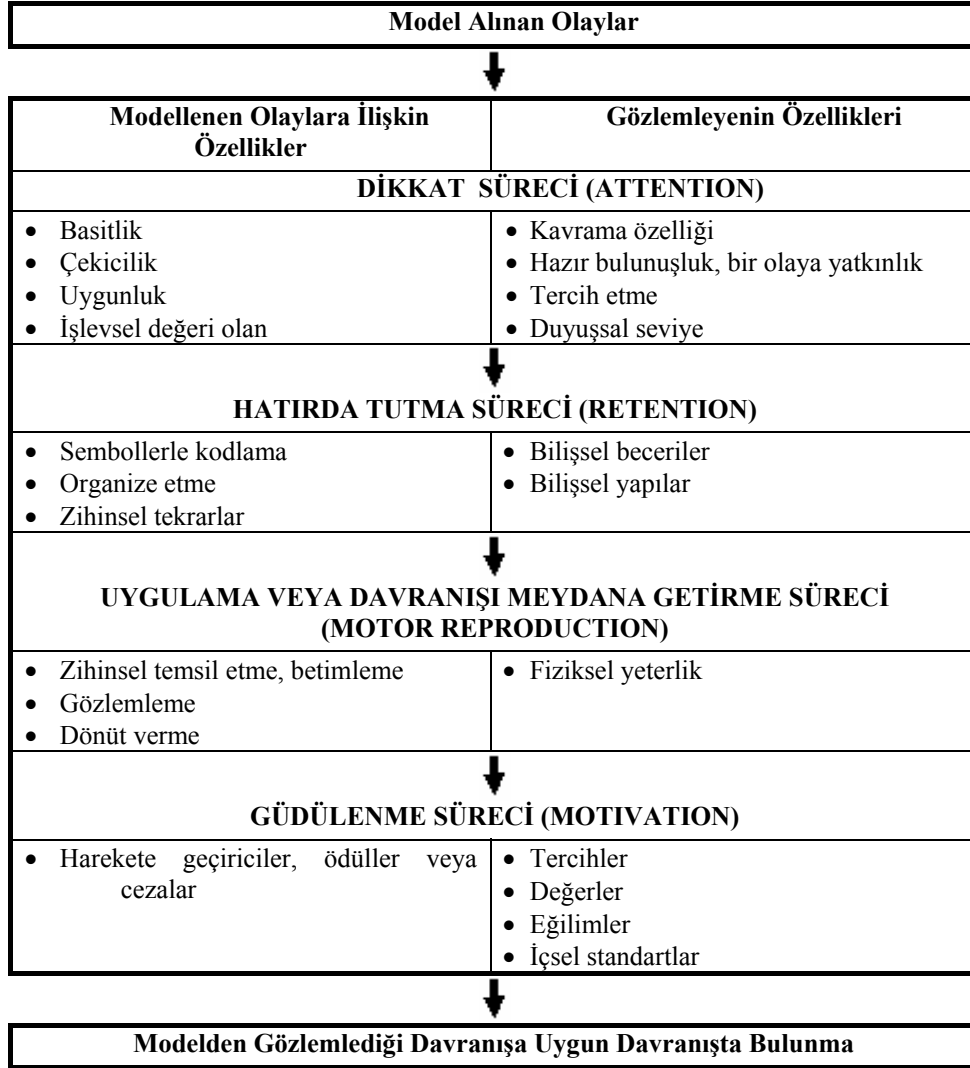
Model Alınan Olaylar

| Modellenen Olaylara İlişkin Özellikler | Gözlemleyenin Özellikleri |
|---|---|
| **DİKKAT SÜRECİ (ATTENTION)** | |
| • Basitlik<br>• Çekicilik<br>• Uygunluk<br>• İşlevsel değeri olan | • Kavrama özelliği<br>• Hazır bulunuşluk, bir olaya yatkınlık<br>• Tercih etme<br>• Duyuşsal seviye |
| **HATIRDA TUTMA SÜRECİ (RETENTION)** | |
| • Sembollerle kodlama<br>• Organize etme<br>• Zihinsel tekrarlar | • Bilişsel beceriler<br>• Bilişsel yapılar |
| **UYGULAMA VEYA DAVRANIŞI MEYDANA GETİRME SÜRECİ (MOTOR REPRODUCTION)** | |
| • Zihinsel temsil etme, betimleme<br>• Gözlemleme<br>• Dönüt verme | • Fiziksel yeterlik |
| **GÜDÜLENME SÜRECİ (MOTIVATION)** | |
| • Harekete geçiriciler, ödüller veya cezalar | • Tercihler<br>• Değerler<br>• Eğilimler<br>• İçsel standartlar |

Modelden Gözlemlediği Davranışa Uygun Davranışta Bulunma